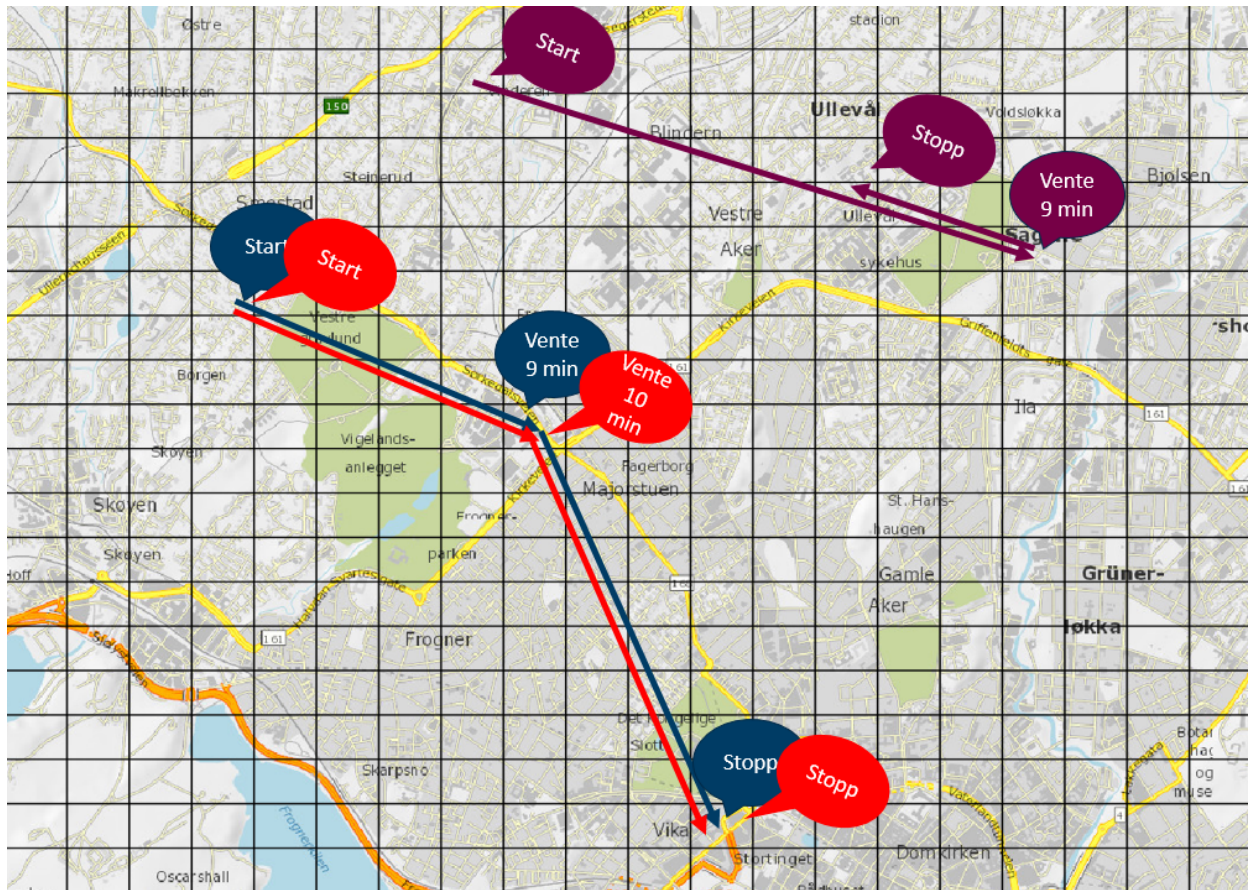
Østre
Start
stadion
Makrellbekken
150
Ullevål
Voldsløkka
Blindern
Stopp
Steinerud
Vente 9 min
Bjølsen
Smestad
Vestre
Aker
Ullevål
sykehus
Start
Start
Vestre
Vente 9 min
Vente 10 min
Borgen
Vigelandsanlegget
Skøyen
Fagerborg
Majorstuen
St. Hanshaugen
Skøyen
Skøyen
parken
Gamle
Aker
Grünerløkka
Frogner
161
161
161
Det Kongelige
Slott
Stopp
Stopp
Skarpsno
Vika
Stortinget
Domkirken
Oscarshall
Botan
hag
og
muse